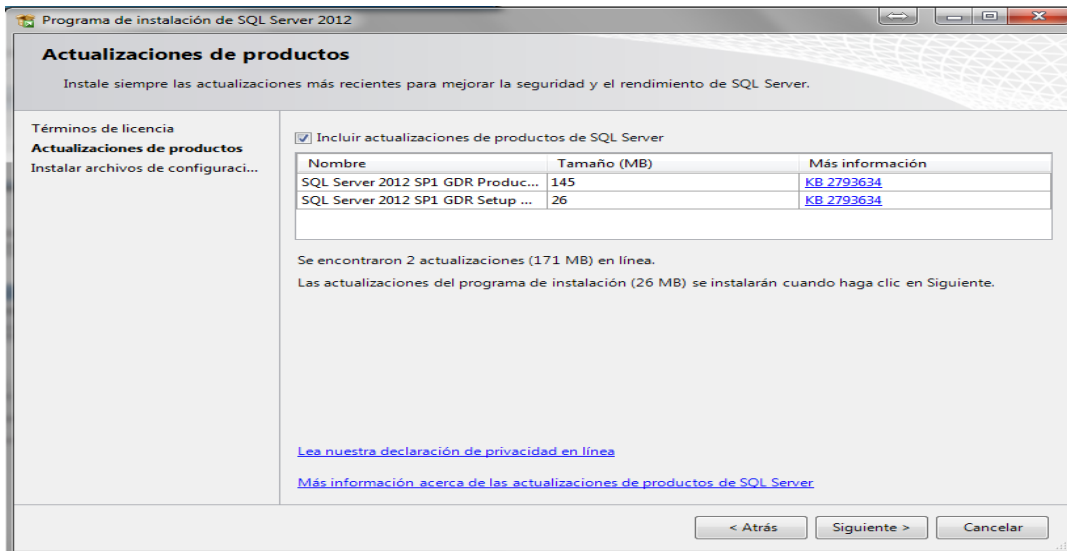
Programa de instalación de SQL Server 2012

Actualizaciones de productos

Instale siempre las actualizaciones más recientes para mejorar la seguridad y el rendimiento de SQL Server.

Términos de licencia
Actualizaciones de productos
Instalar archivos de configuraci...

Incluir actualizaciones de productos de SQL Server

| Nombre | Tamaño (MB) | Más información |
|---|---|---|
| SQL Server 2012 SP1 GDR Produc... | 145 | KB 2793634 |
| SQL Server 2012 SP1 GDR Setup ... | 26 | KB 2793634 |

Se encontraron 2 actualizaciones (171 MB) en línea.

Las actualizaciones del programa de instalación (26 MB) se instalarán cuando haga clic en Siguiente.

Lea nuestra declaración de privacidad en línea

Más información acerca de las actualizaciones de productos de SQL Server

< Atrás
Siguiente >
Cancelar